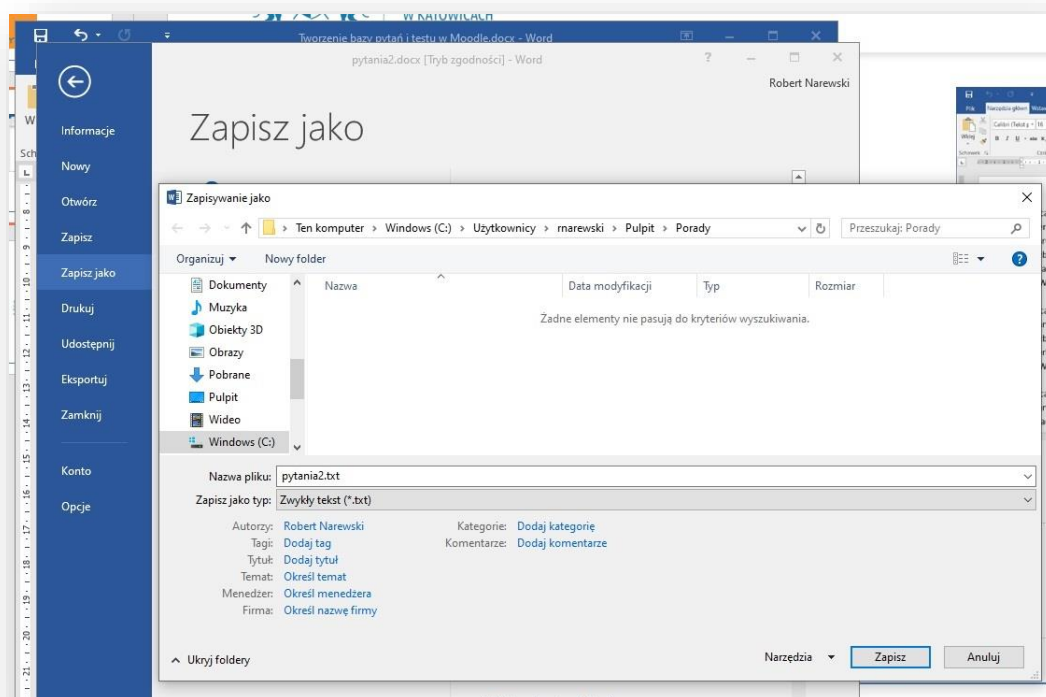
W KATOWICACH

Tworzenie bazy pytań i testu w Moodle.docx - Word

pytania2.docx [Tryb zgodności] - Word

Robert Narewski

Informacje
Nowy
Otwórz
Zapisz
Zapisz jako
Drukuj
Udostępnij
Eksportuj
Zamknij
Konto
Opcje

Zapisz jako

Zapisywanie jako

> Ten komputer > Windows (C:) > Użytkownicy > rnarewski > Pulpit > Porady

Przeszukaj: Porady

Organizuj ▾ Nowy folder

Dokumenty
Muzyka
Obiekty 3D
Obrazy
Pobrane
Pulpit
Wideo
Windows (C:)

| Nazwa | Data modyfikacji | Typ | Rozmiar |
|---|---|---|---|

Żadne elementy nie pasują do kryteriów wyszukiwania.

Nazwa pliku: pytania2.txt
Zapisz jako typ: Zwykły tekst (*.txt)

Autorzy: Robert Narewski
Tagi: Dodaj tag
Tytuł: Dodaj tytuł
Temat: Określ temat
Menedżer: Określ menedżera
Firma: Określ nazwę firmy

Kategorie: Dodaj kategorię
Komentarze: Dodaj komentarze

^ Ukryj foldery

Narzędzia ▾ Zapisz Anuluj